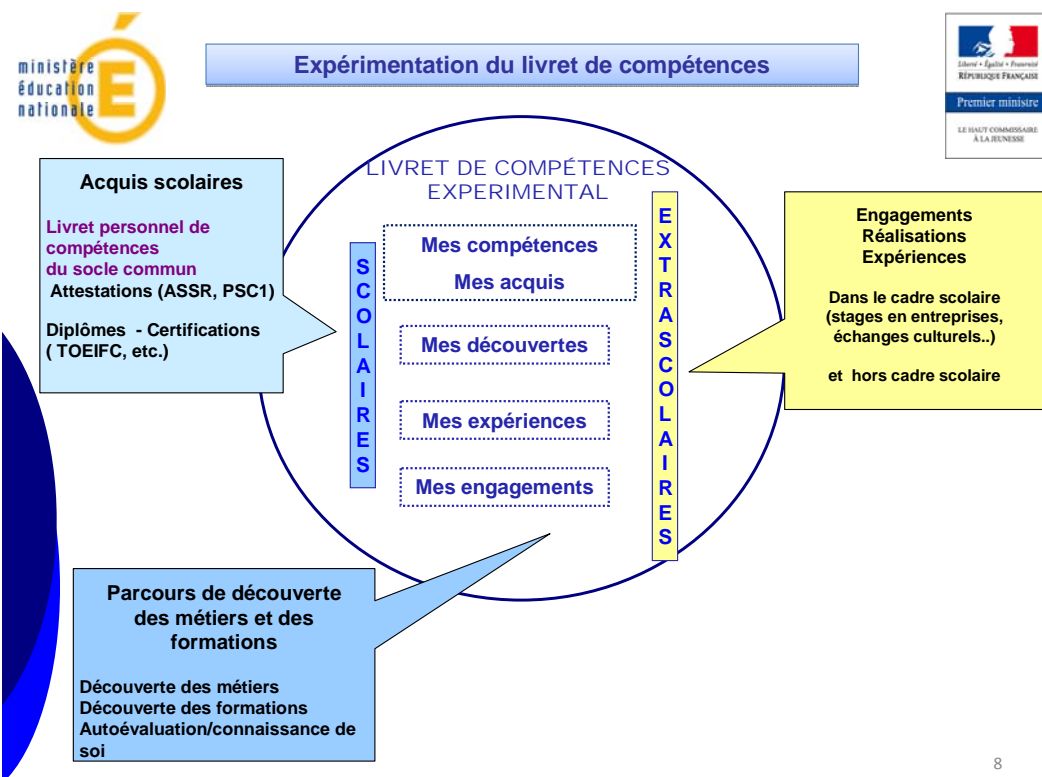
ministère éducation nationale

Expérimentation du livret de compétences

Liberté • Égalité • Fraternité
RÉPUBLIQUE FRANÇAISE
Premier ministre
LE HAUT COMMISSAIRE À LA JEUNESSE

Acquis scolaires

Livret personnel de compétences du socle commun
Attestations (ASSR, PSC1)

Diplômes - Certifications ( TOEIFC, etc.)

LIVRET DE COMPÉTENCES EXPERIMENTAL

SCOLAIRES

Mes compétences
Mes acquis

Mes découvertes

Mes expériences

Mes engagements

EXTRASCOLAIRES

Engagements
Réalisations
Expériences

Dans le cadre scolaire (stages en entreprises, échanges culturels..)

et hors cadre scolaire

Parcours de découverte des métiers et des formations

Découverte des métiers
Découverte des formations
Autoévaluation/connaissance de soi

8